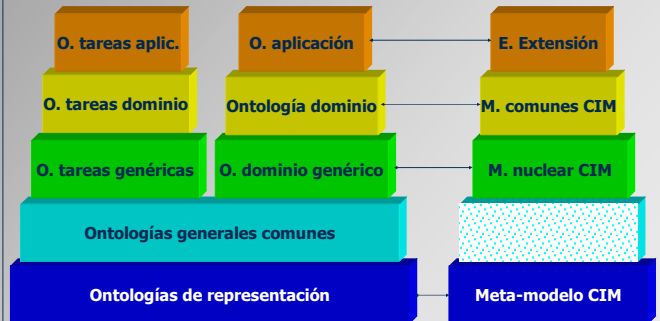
O. tareas aplic.

O. aplicación

E. Extensión

O. tareas dominio

Ontología dominio

M. comunes CIM

O. tareas genéricas

O. dominio genérico

M. nuclear CIM

Ontologías generales comunes

Ontologías de representación

Meta-modelo CIM